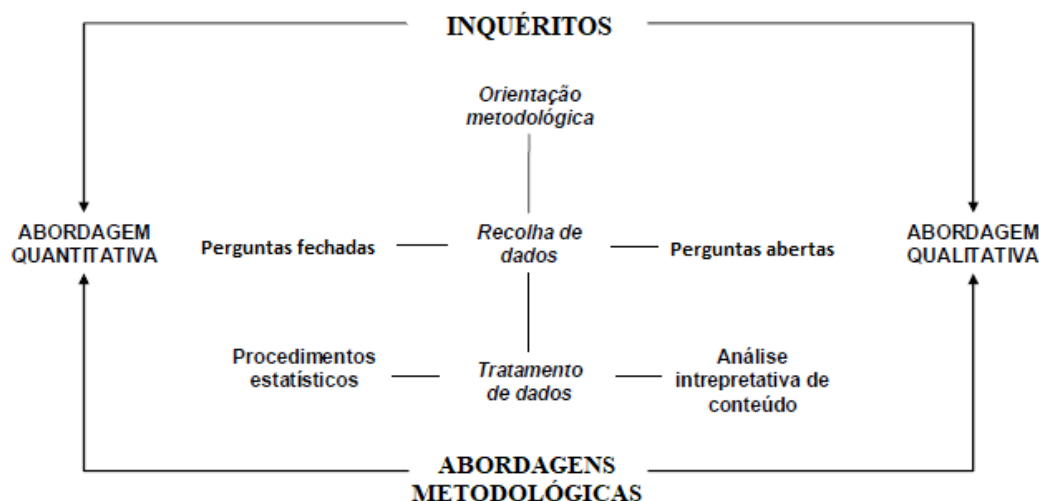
INQUÉRITOS

Orientação metodológica

ABORDAGEM QUANTITATIVA

Perguntas fechadas

Recolha de dados

Perguntas abertas

ABORDAGEM QUALITATIVA

Procedimentos estatísticos

Tratamento de dados

Análise intrepretativa de conteúdo

ABORDAGENS METODOLÓGICAS